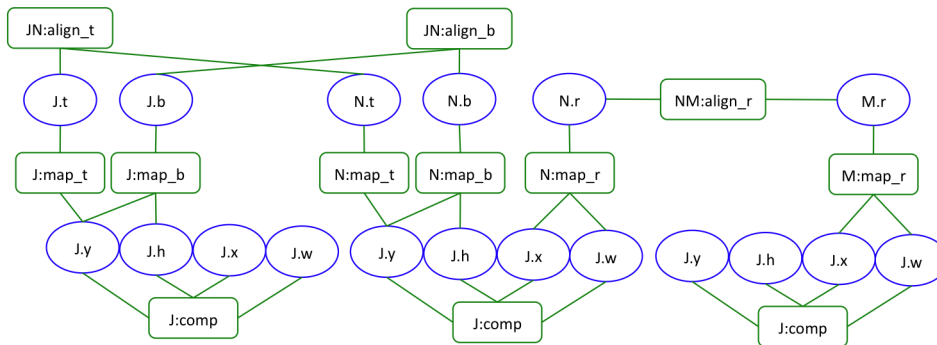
JN:align_t

JN:align_b

J.t

J.b

N.t

N.b

N.r

NM:align_r

M.r

J:map_t

J:map_b

N:map_t

N:map_b

N:map_r

M:map_r

J.y

J.h

J.x

J.w

J:comp

J.y

J.h

J.x

J.w

J:comp

J.y

J.h

J.x

J.w

J:comp